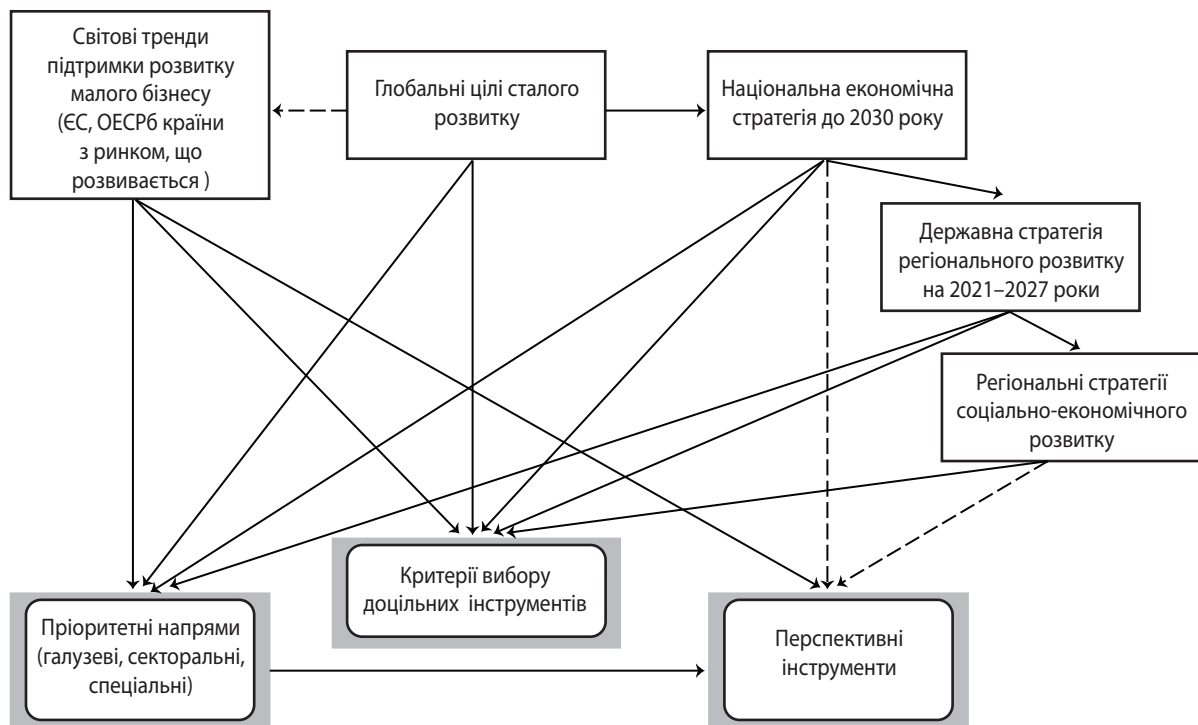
Світові тренди підтримки розвитку малого бізнесу (ЄС, ОЕСРб країни з ринком, що розвивається )

Глобальні цілі сталого розвитку

Національна економічна стратегія до 2030 року

Державна стратегія регіонального розвитку на 2021–2027 роки

Регіональні стратегії соціально-економічного розвитку

Критерії вибору доцільних інструментів

Пріоритетні напрями (галузеві, секторальні, спеціальні)

Перспективні інструменти